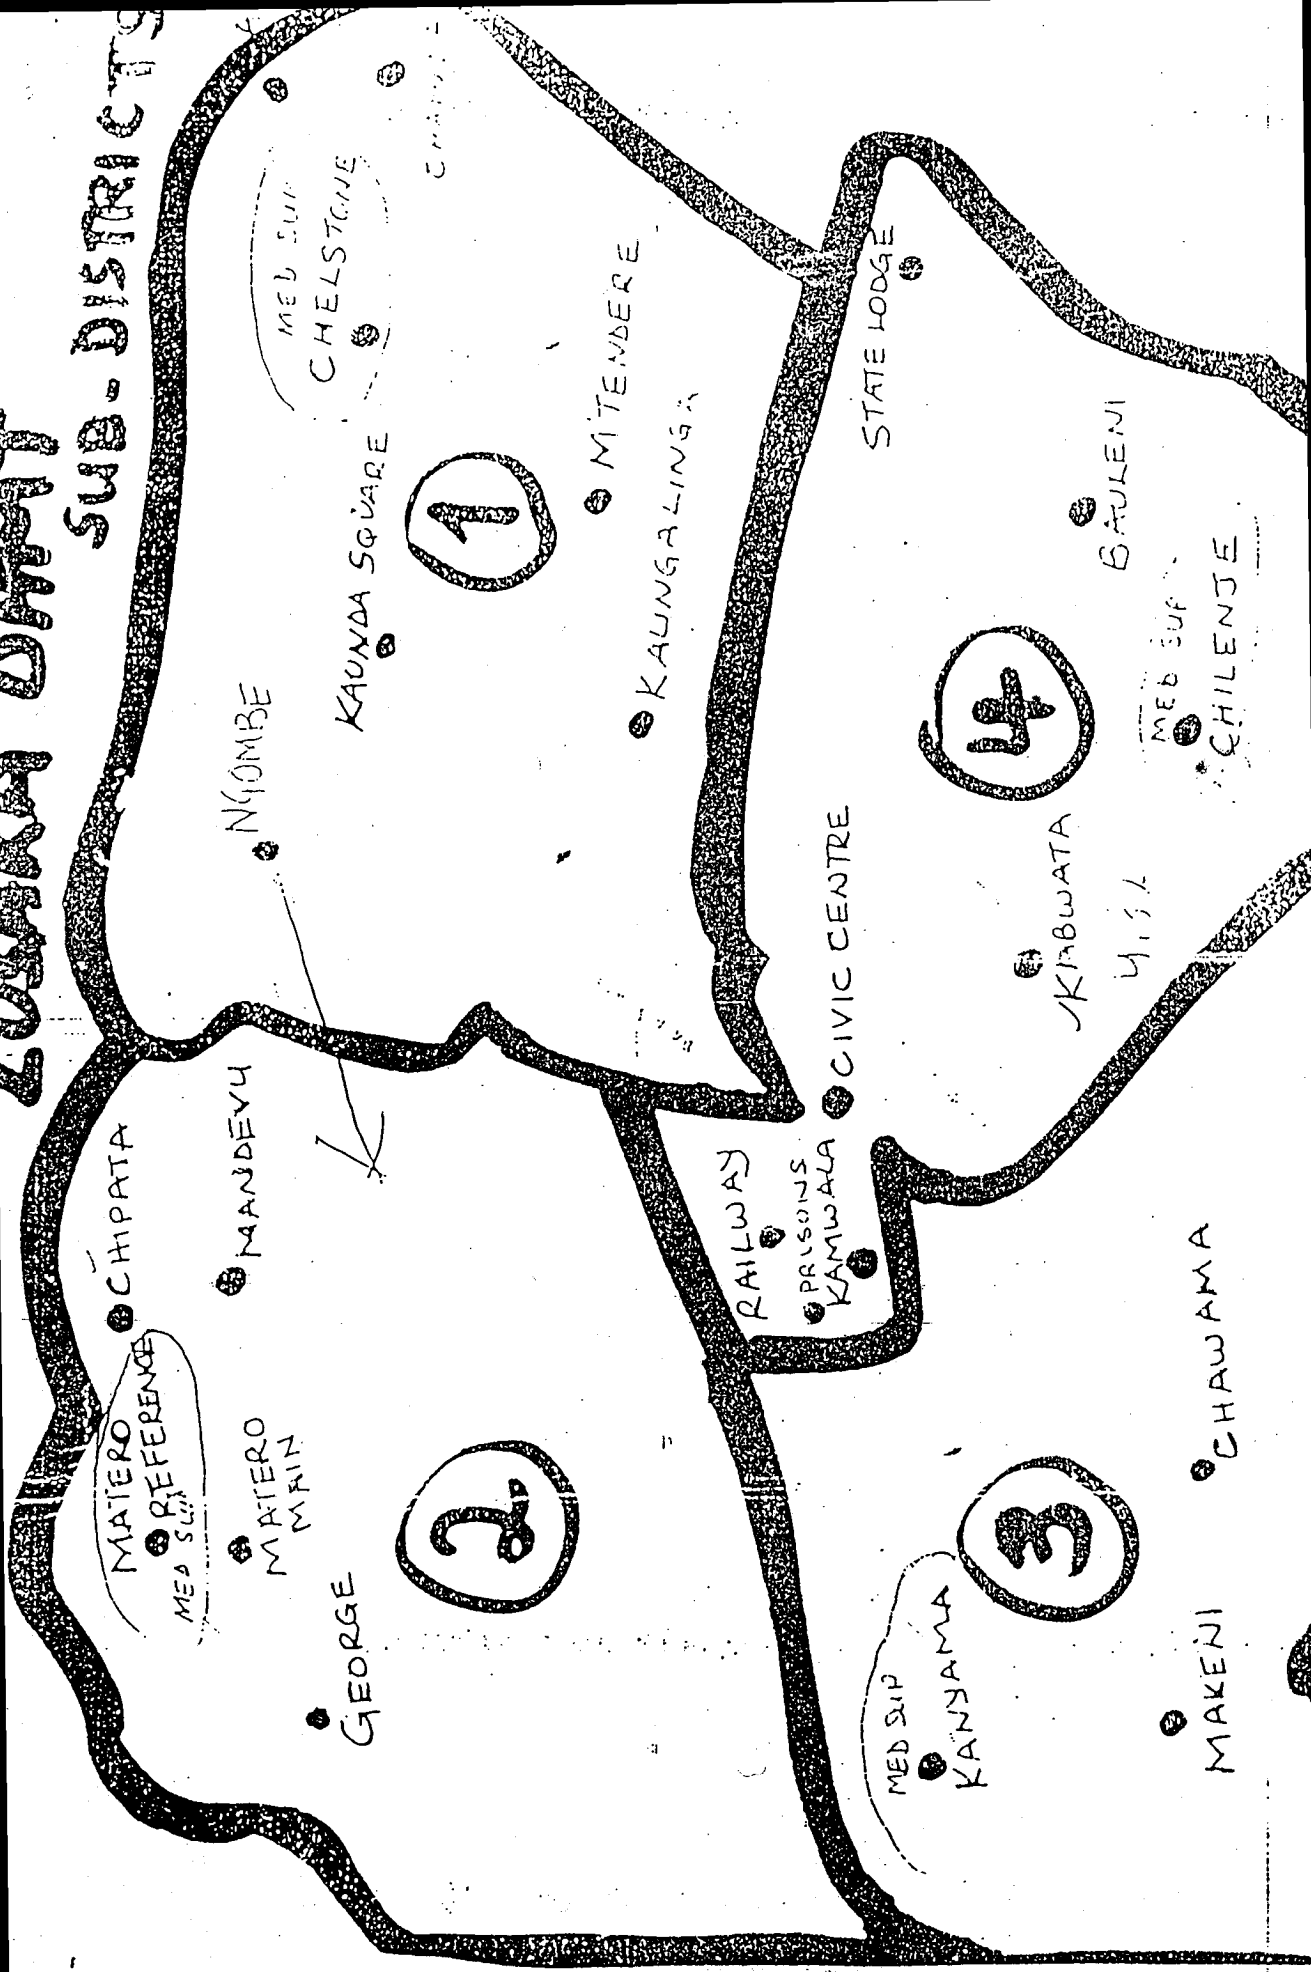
LUSAKA DMHT SUB-DISTRICTS

MED SUP CHELSTONE

CHAINDA

KAUNDA SQUARE

1

MTENDERE

KAUNGALINGA

STATE LODGE

NGOMBE

4

BAULENI

MED SUP CHILENJE

CIVIC CENTRE

KABWATA

MATERO REFERENCE MED SUP

CHIPATA

MANDEVU

MATERO MAIN

RAILWAY

PRISONS

KAMWALA

2

GEORGE

3

CHAWAMA

MED SUP KANYAMA

MAKENI